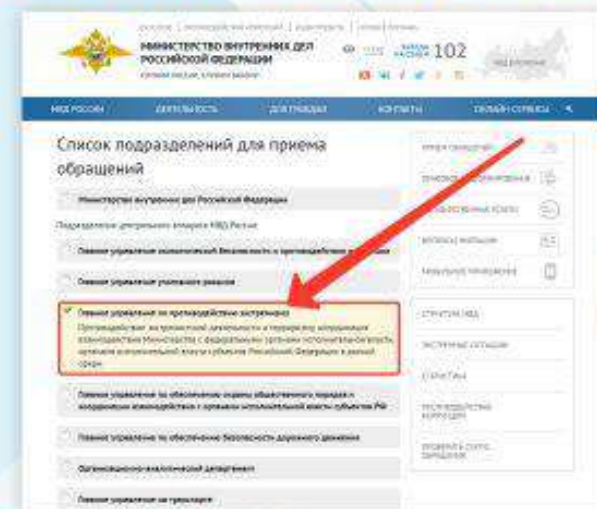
МИНИСТЕРСТВО ВНУТРЕННИХ ДЕЛ РОССИЙСКОЙ ФЕДЕРАЦИИ

102

МВД России | Деятельность | Для граждан | Контакты | Онлайн-сервисы

Список подразделений для приема обращений

Министерство внутренних дел Российской Федерации

Подразделения центрального аппарата МВД России

Главное управление экономической безопасности и противодействия коррупции

Главное управление уголовного розыска

Главное управление по противодействию экстремизму

Противодействие экстремистской деятельности и терроризму, координация взаимодействия Министерства с федеральными органами исполнительной власти, органами исполнительной власти субъектов Российской Федерации в данной сфере

Главное управление по обеспечению охраны общественного порядка и координации взаимодействия с органами исполнительной власти субъектов РФ

Главное управление по обеспечению безопасности дорожного движения

Организационно-аналитический департамент

Главное управление по транспорту

Прием граждан

Структура МВД

Экстренные ситуации

Статистика

Противодействие коррупции

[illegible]